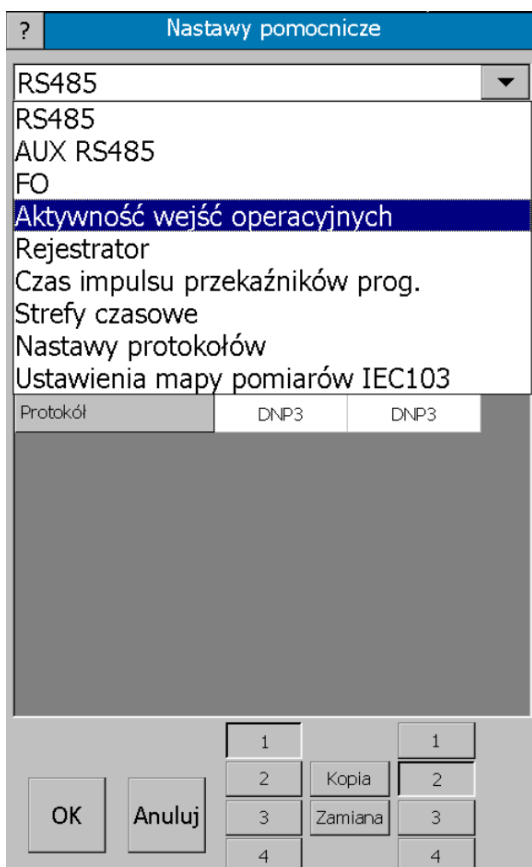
?

Nastawy pomocnicze

RS485

RS485
AUX RS485
FO
Aktywność wejść operacyjnych
Rejestrator
Czas impulsu przekaźników prog.
Strefy czasowe
Nastawy protokołów
Ustawienia mapy pomiarów IEC103

| Protokół | DNP3 | DNP3 |
|---|---|---|

1
2
3
4

Kopia
Zamiana

1
2
3
4

OK
Anuluj